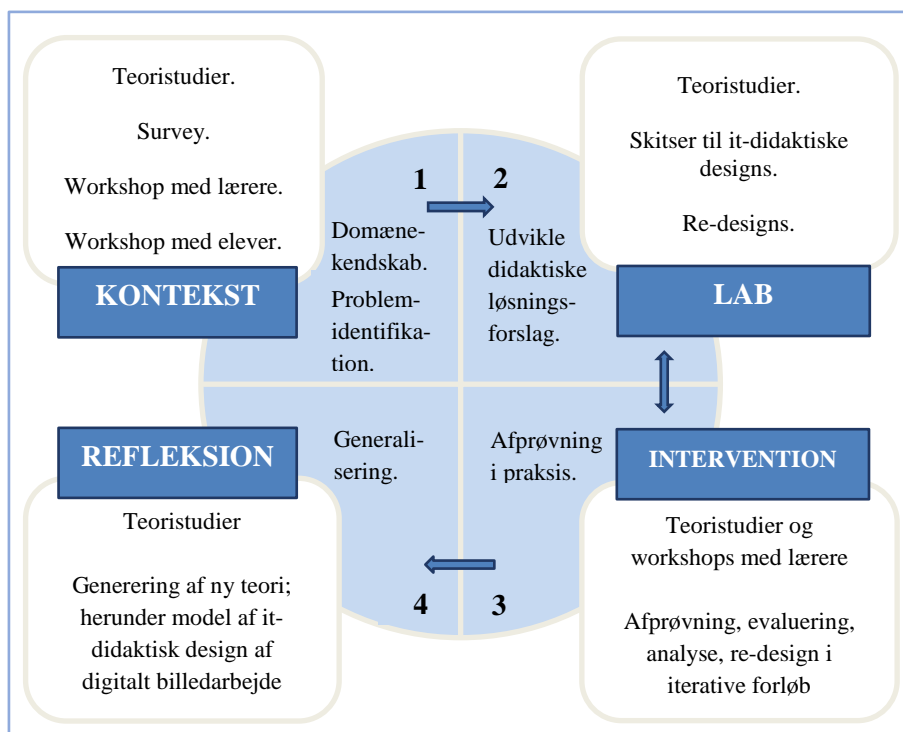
Teoristudier.

Survey.

Workshop med lærere.

Workshop med elever.

KONTEKST

1

Domænekendskab.

Problemidentifikation.

2

Udvikle didaktiske løsningsforslag.

Teoristudier.

Skitser til it-didaktiske designs.

Re-designs.

LAB

REFLEKSION

Generalisering.

Afprøvning i praksis.

INTERVENTION

Teoristudier

Generering af ny teori; herunder model af it-didaktisk design af digitalt billedarbejde

4

3

Teoristudier og workshops med lærere

Afprøvning, evaluering, analyse, re-design i iterative forløb